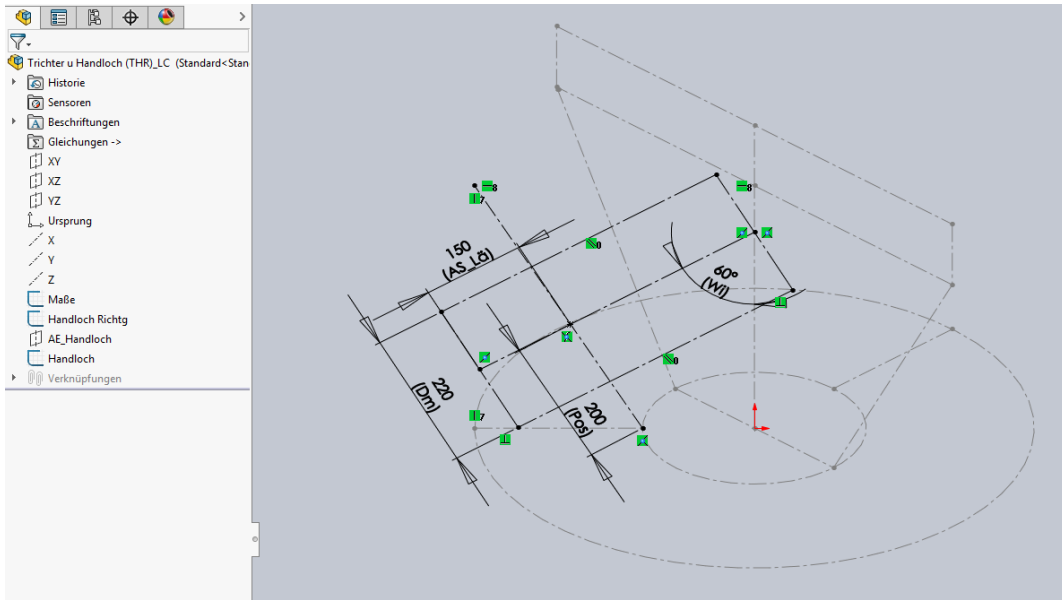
Trichter u Handloch (THR)_LC (Standard<Stan
Historie
Sensoren
Beschriftungen
Gleichungen ->
XY
XZ
YZ
Ursprung
X
Y
Z
Maße
Handloch Richtg
AE_Handloch
Handloch
Verknüpfungen

150
(AS_Lö)
60°
(Wi)
220
(Dm)
200
(Pos)
8
7
8
0
0
7